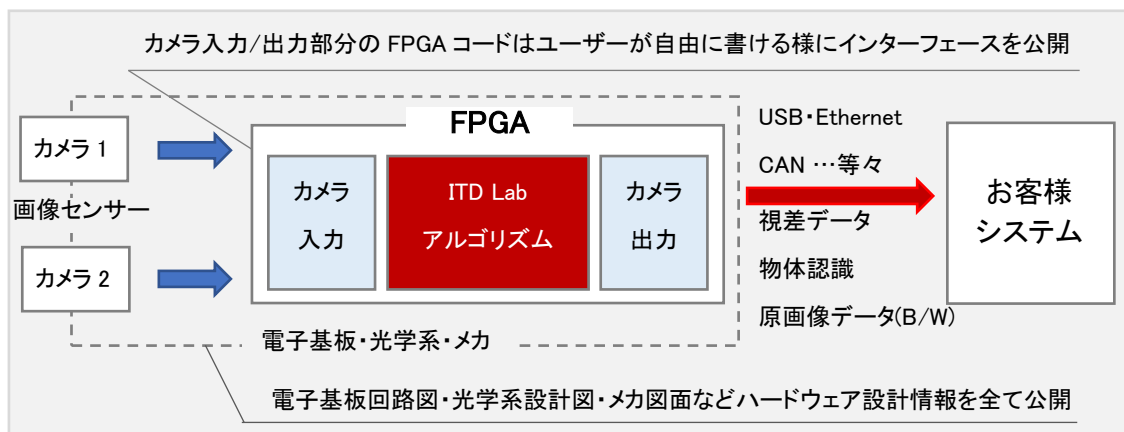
カメラ入力/出力部分の FPGA コードはユーザーが自由に書ける様にインターフェースを公開

FPGA

カメラ 1

画像センサー

カメラ 2

カメラ
入力

ITD Lab
アルゴリズム

カメラ
出力

USB・Ethernet
CAN …等々
視差データ
物体認識
原画像データ(B/W)

お客様
システム

電子基板・光学系・メカ

電子基板回路図・光学系設計図・メカ図面などハードウェア設計情報を全て公開